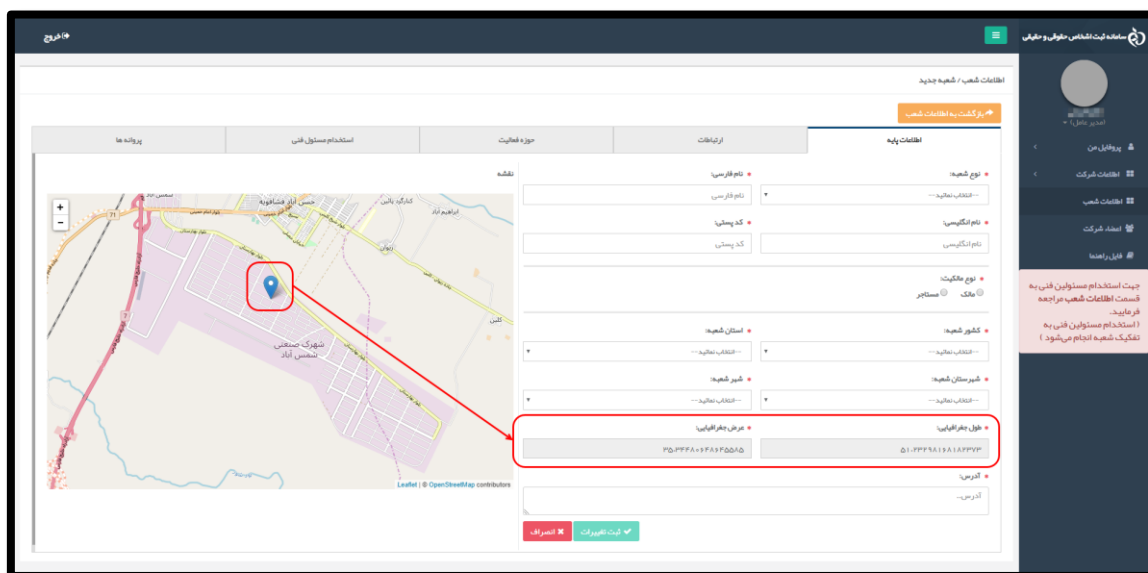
سامانه ثبت اشخاص حقوقی و حقیقی

خروج

مدیر عامل

پروفایل من

اطلاعات شرکت

اطلاعات شعب

اسناد شرکت

فایل راهنما

جهت استخدام مسئولین فنی به قسمت اطلاعات شعب مراجعه فرمایید. ( استخدام مسئولین فنی به تفکیک شعبه انجام می‌شود )

اطلاعات شعب / شعبه جدید

بازگشت به اطلاعات شعب

| اطلاعات پایه | ارتباطات | حوزه فعالیت | استخدام مسئول فنی | پروانه ها |
|---|---|---|---|---|

* نوع شعبه:
-- انتخاب نمائید --

* نام فارسی:
نام فارسی

* نام انگلیسی:
نام انگلیسی

* کد پستی:
کد پستی

* نوع مالکیت:
مالک مستاجر

* کشور شعبه:
-- انتخاب نمائید --

* استان شعبه:
-- انتخاب نمائید --

* شهرستان شعبه:
-- انتخاب نمائید --

* شهر شعبه:
-- انتخاب نمائید --

* طول جغرافیایی:
۵۱.۰۳۳۴۹۸۱۶۸۱۸۲۳۷۳

* عرض جغرافیایی:
۳۵.۳۴۴۸۰۶۴۸۶۴۵۵۸۵

* آدرس:
آدرس...

ثبت تغییرات

انصراف

نقشه

+
−

شمس آباد

حسن آباد مشاوریه

کارگاه پالین

ابراهیم آباد

زیوان

الس

شهرک صنعتی
شمس آباد

71

7

Leaflet | © OpenStreetMap contributors